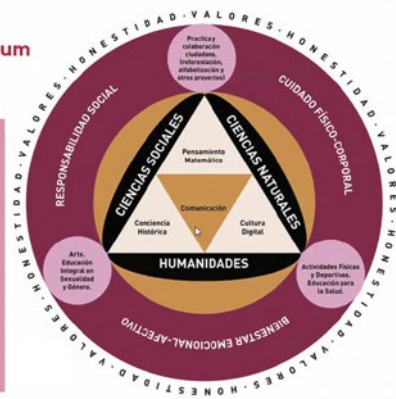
um

HONESTIDAD • VALORES • HONESTIDAD • VALORES • HONESTIDAD • VALORES • HONESTIDAD • VALORES • HONESTIDAD • VALORES

Practica y colaboración ciudadana. (reforestación, alfabetización y otros proyectos)

RESPONSABILIDAD SOCIAL

CUIDADO FÍSICO-CORPORAL

CIENCIAS SOCIALES

CIENCIAS NATURALES

Pensamiento Matemático

Comunicación

Conciencia Histórica

Cultura Digital

HUMANIDADES

Arte. Educación Integral en Sexualidad y Género.

Actividades Físicas y Deportivas. Educación para la Salud.

BIENESTAR EMOCIONAL-AFECTIVO